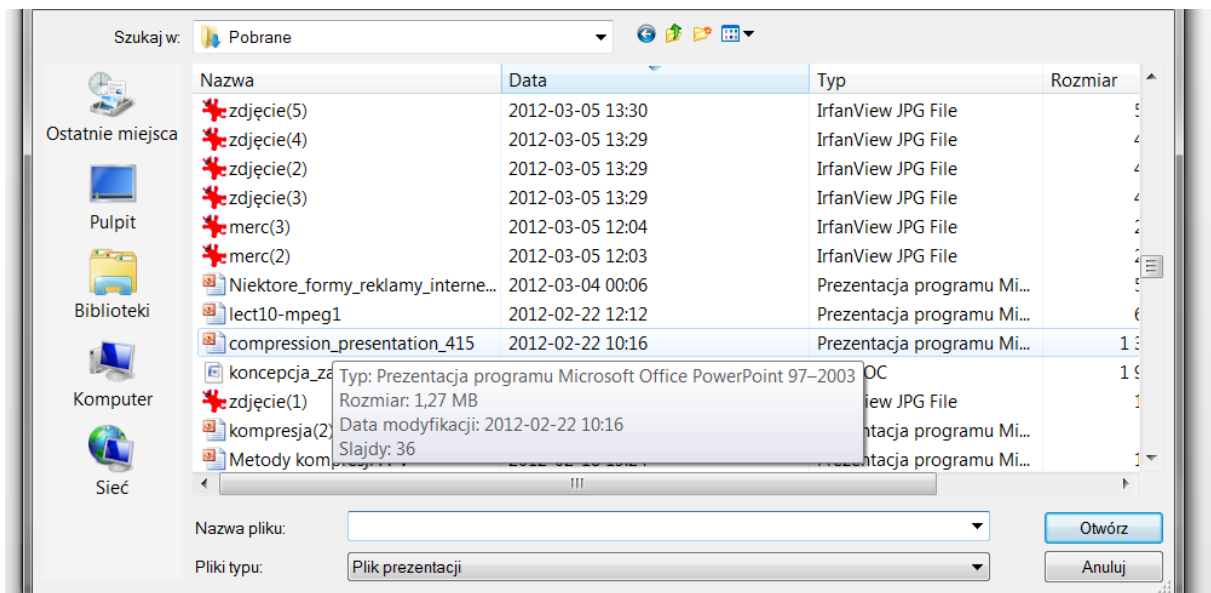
Szukaj w: Pobrane

Ostatnie miejsca
Pulpit
Biblioteki
Komputer
Sieć

| Nazwa | Data | Typ | Rozmiar |
|---|---|---|---|
| zdjęcie(5) | 2012-03-05 13:30 | IrfanView JPG File | 5 |
| zdjęcie(4) | 2012-03-05 13:29 | IrfanView JPG File | 4 |
| zdjęcie(2) | 2012-03-05 13:29 | IrfanView JPG File | 4 |
| zdjęcie(3) | 2012-03-05 13:29 | IrfanView JPG File | 4 |
| merc(3) | 2012-03-05 12:04 | IrfanView JPG File | 2 |
| merc(2) | 2012-03-05 12:03 | IrfanView JPG File | 2 |
| Niektore_formy_reklamy_interne... | 2012-03-04 00:06 | Prezentacja programu Mi... | 5 |
| lect10-mpeg1 | 2012-02-22 12:12 | Prezentacja programu Mi... | 6 |
| compression_presentation_415 | 2012-02-22 10:16 | Prezentacja programu Mi... | 1 3 |
| koncepcja_za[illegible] | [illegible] | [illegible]OC | 1 9 |
| zdjęcie(1) | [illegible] | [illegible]iew JPG File | 1 |
| kompresja(2) | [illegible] | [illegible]ntacja programu Mi... | |
| Metody kompr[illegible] | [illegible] | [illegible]ntacja programu Mi... | 1 |

Typ: Prezentacja programu Microsoft Office PowerPoint 97–2003
Rozmiar: 1,27 MB
Data modyfikacji: 2012-02-22 10:16
Slajdy: 36

III

Nazwa pliku:
Otwórz
Pliki typu: Plik prezentacji
Anuluj